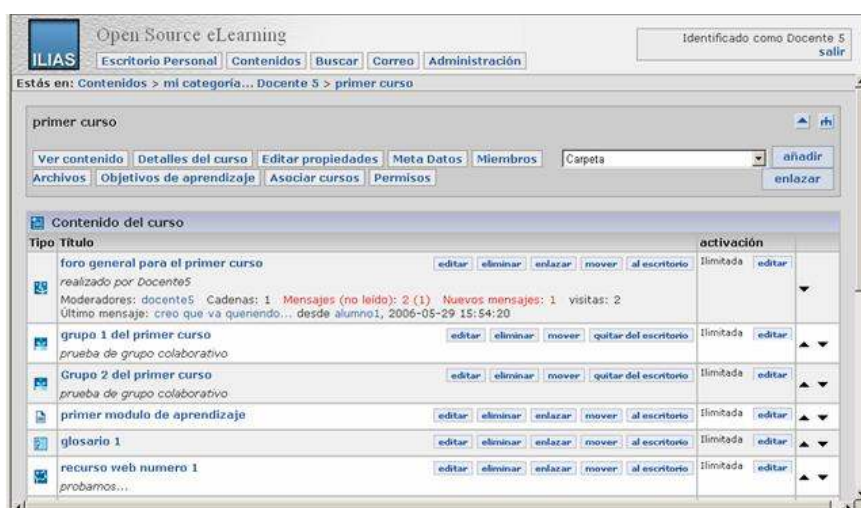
ILIAS Open Source eLearning

Escritorio Personal | Contenidos | Buscar | Correo | Administración

Identificado como Docente 5
salir

Estás en: Contenidos > mi categoría... Docente 5 > primer curso

primer curso

Ver contenido | Detalles del curso | Editar propiedades | Meta Datos | Miembros
Archivos | Objetivos de aprendizaje | Asociar cursos | Permisos

Carpeta
añadir
enlazar

Contenido del curso

| Tipo | Título | | activación | |
|---|---|---|---|---|
| | foro general para el primer curso<br>realizado por Docente5<br>Moderadores: docente5 Cadenas: 1 Mensajes (no leído): 2 (1) Nuevos mensajes: 1 visitas: 2<br>Último mensaje: creo que va queriendo... desde alumno1, 2006-05-29 15:54:20 | editar eliminar enlazar mover al escritorio | Ilimitada | editar |
| | grupo 1 del primer curso<br>prueba de grupo colaborativo | editar eliminar mover quitar del escritorio | Ilimitada | editar |
| | Grupo 2 del primer curso<br>prueba de grupo colaborativo | editar eliminar mover quitar del escritorio | Ilimitada | editar |
| | primer modulo de aprendizaje | editar eliminar enlazar mover al escritorio | Ilimitada | editar |
| | glosario 1 | editar eliminar enlazar mover al escritorio | Ilimitada | editar |
| | recurso web numero 1<br>probamos... | editar eliminar enlazar mover al escritorio | Ilimitada | editar |